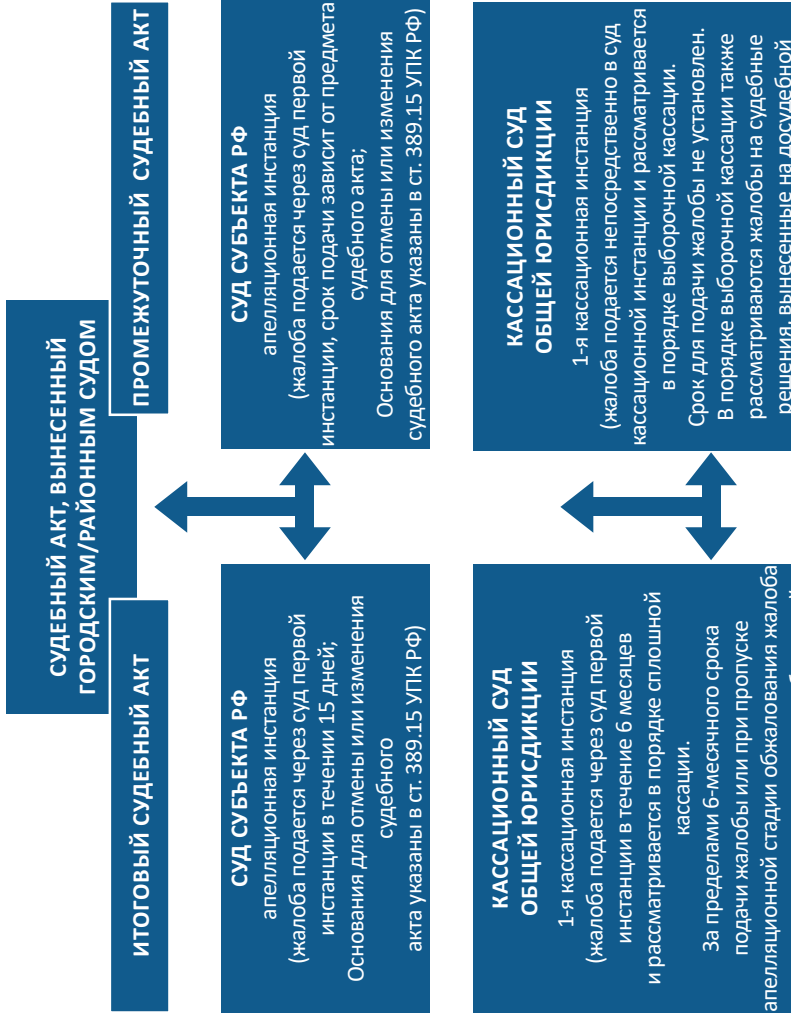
СУДЕБНЫЙ АКТ, ВЫНЕСЕННЫЙ ГОРОДСКИМ/РАЙОННЫМ СУДОМ

ИТОГОВЫЙ СУДЕБНЫЙ АКТ

ПРОМЕЖУТОЧНЫЙ СУДЕБНЫЙ АКТ

СУД СУБЪЕКТА РФ
апелляционная инстанция
(жалоба подается через суд первой инстанции в течении 15 дней;
Основания для отмены или изменения судебного
акта указаны в ст. 389.15 УПК РФ)

СУД СУБЪЕКТА РФ
апелляционная инстанция
(жалоба подается через суд первой инстанции, срок подачи зависит от предмета судебного акта;
Основания для отмены или изменения судебного акта указаны в ст. 389.15 УПК РФ)

КАССАЦИОННЫЙ СУД ОБЩЕЙ ЮРИСДИКЦИИ
1-я кассационная инстанция
(жалоба подается через суд первой инстанции в течение 6 месяцев и рассматривается в порядке сплошной кассации.
За пределами 6-месячного срока подачи жалобы или при пропуске апелляционной стадии обжалования жалоба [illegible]

КАССАЦИОННЫЙ СУД ОБЩЕЙ ЮРИСДИКЦИИ
1-я кассационная инстанция
(жалоба подается непосредственно в суд кассационной инстанции и рассматривается в порядке выборочной кассации.
Срок для подачи жалобы не установлен.
В порядке выборочной кассации также рассматриваются жалобы на судебные решения, вынесенные на досудебной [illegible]